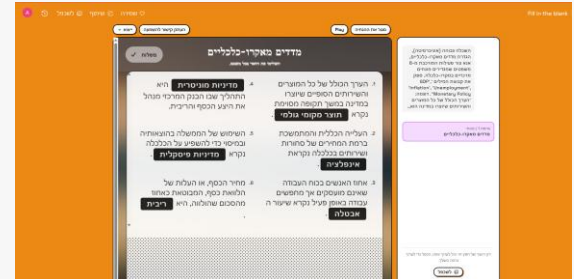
Fill in the blank

מדדים מאקרו-כלכליים

השלמה

הערך הכולל של כל המוצרים והשירותים הסופיים שיוצרו במדינה במשך תקופה מסוימת נקרא תוצר מקומי גולמי

העלייה הכללית והמתמשכת ברמת המחירים של סחורות ושירותים בכלכלה נקראת אינפלציה

אחוז האנשים בכוח העבודה שאינם מועסקים אך מחפשים עבודה באופן פעיל נקרא שיעור ה אבטלה

מדיניות מוניטרית היא התהליך שבו הבנק המרכזי מנהל את היצע הכסף והריבית.

השימוש של הממשלה בהוצאות ובמיסוי כדי להשפיע על הכלכלה נקרא מדיניות פיסקלית

מחיר הכסף, או העלות של הלוואת כסף, המבוטאת כאחוז מהסכום שהולווה, היא ריבית

מדדים מאקרו-כלכליים